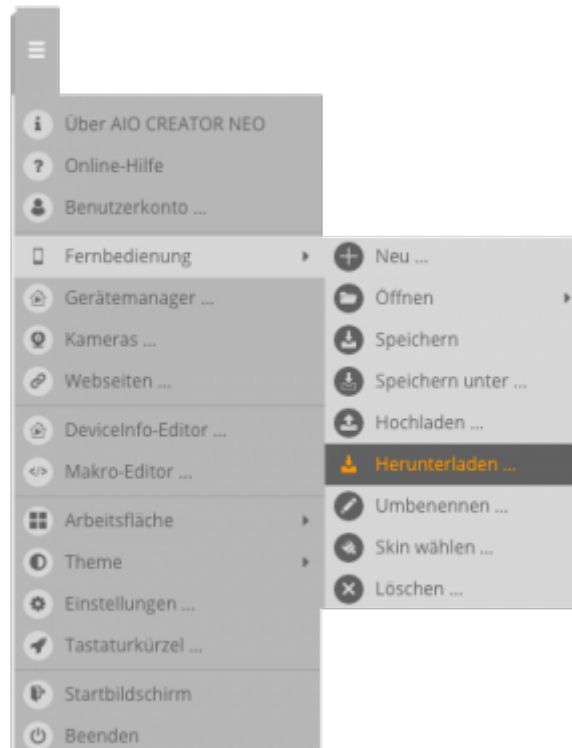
Über AIO CREATOR NEO
Online-Hilfe
Benutzerkonto ...
Fernbedienung
Gerätemanager ...
Kameras ...
Webseiten ...
DeviceInfo-Editor ...
Makro-Editor ...
Arbeitsfläche
Theme
Einstellungen ...
Tastaturkürzel ...
Startbildschirm
Beenden

Neu ...
Öffnen
Speichern
Speichern unter ...
Hochladen ...
Herunterladen ...
Umbenennen ...
Skin wählen ...
Löschen ...